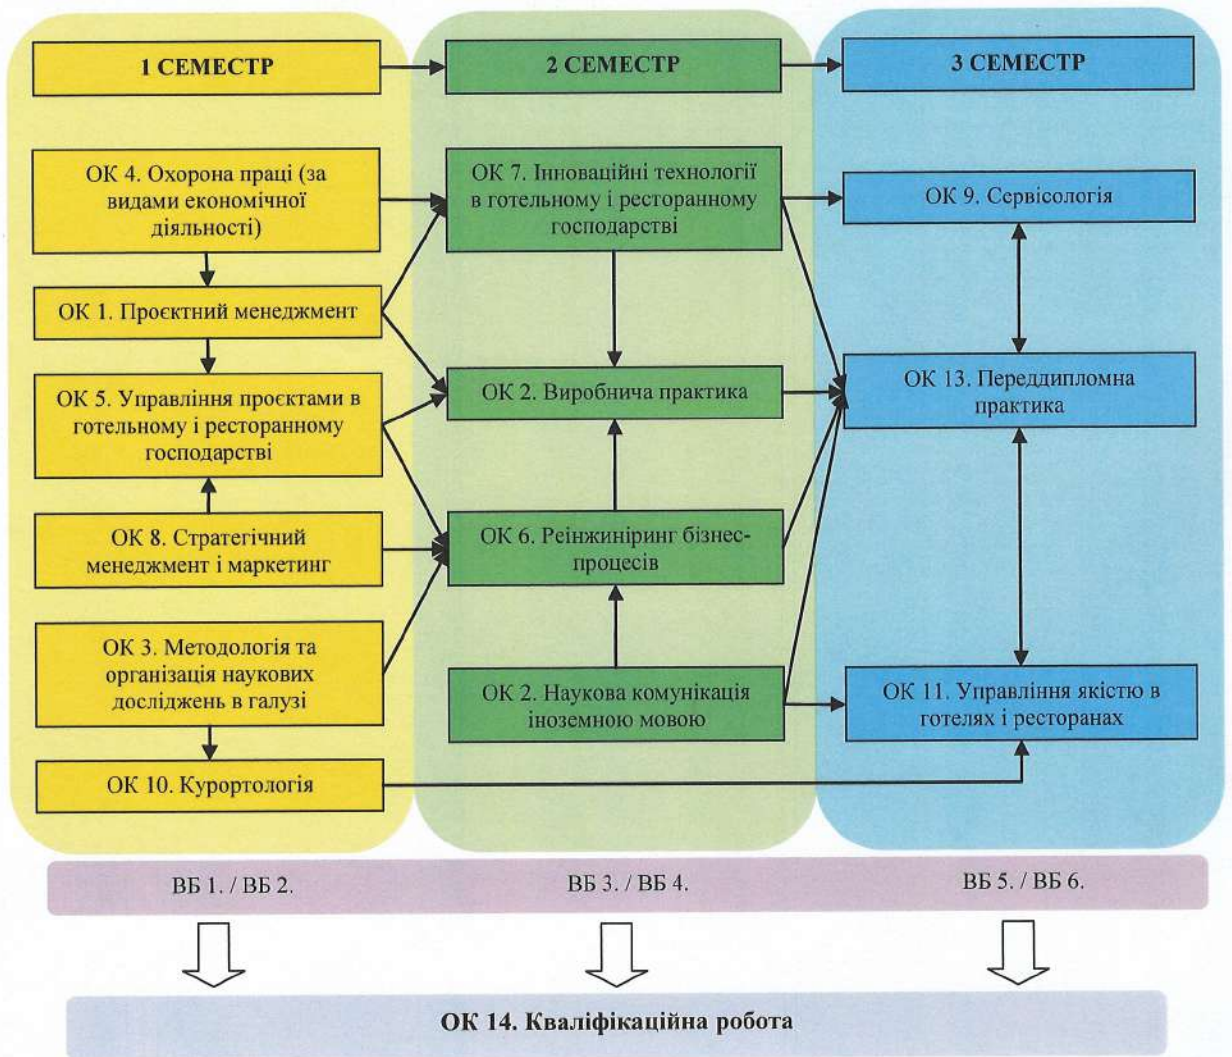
1 СЕМЕСТР

ОК 4. Охорона праці (за видами економічної діяльності)

ОК 1. Проєктний менеджмент

ОК 5. Управління проєктами в готельному і ресторанному господарстві

ОК 8. Стратегічний менеджмент і маркетинг

ОК 3. Методологія та організація наукових досліджень в галузі

ОК 10. Курортологія

2 СЕМЕСТР

ОК 7. Інноваційні технології в готельному і ресторанному господарстві

ОК 2. Виробнича практика

ОК 6. Реінжиніринг бізнес-процесів

ОК 2. Наукова комунікація іноземною мовою

3 СЕМЕСТР

ОК 9. Сервісологія

ОК 13. Переддипломна практика

ОК 11. Управління якістю в готелях і ресторанах

ВБ 1. / ВБ 2.

ВБ 3. / ВБ 4.

ВБ 5. / ВБ 6.

ОК 14. Кваліфікаційна робота